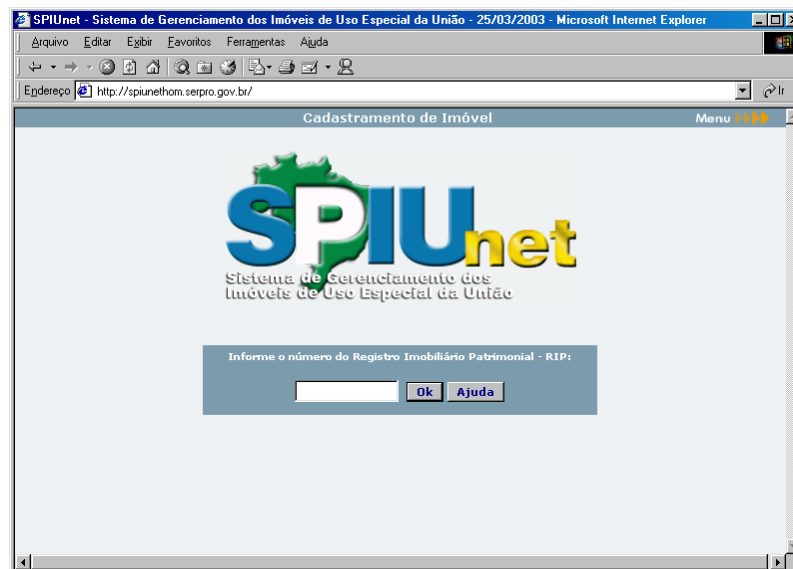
SPIUnet - Sistema de Gerenciamento dos Imóveis de Uso Especial da União - 25/03/2003 - Microsoft Internet Explorer

Arquivo Editar Exibir Favoritos Ferramentas Ajuda

Endereço http://spiunethom.serpro.gov.br/

Ir

Cadastramento de Imóvel

Menu

SPIUnet

Sistema de Gerenciamento dos Imóveis de Uso Especial da União

Informe o número do Registro Imobiliário Patrimonial - RIP:

Ok Ajuda